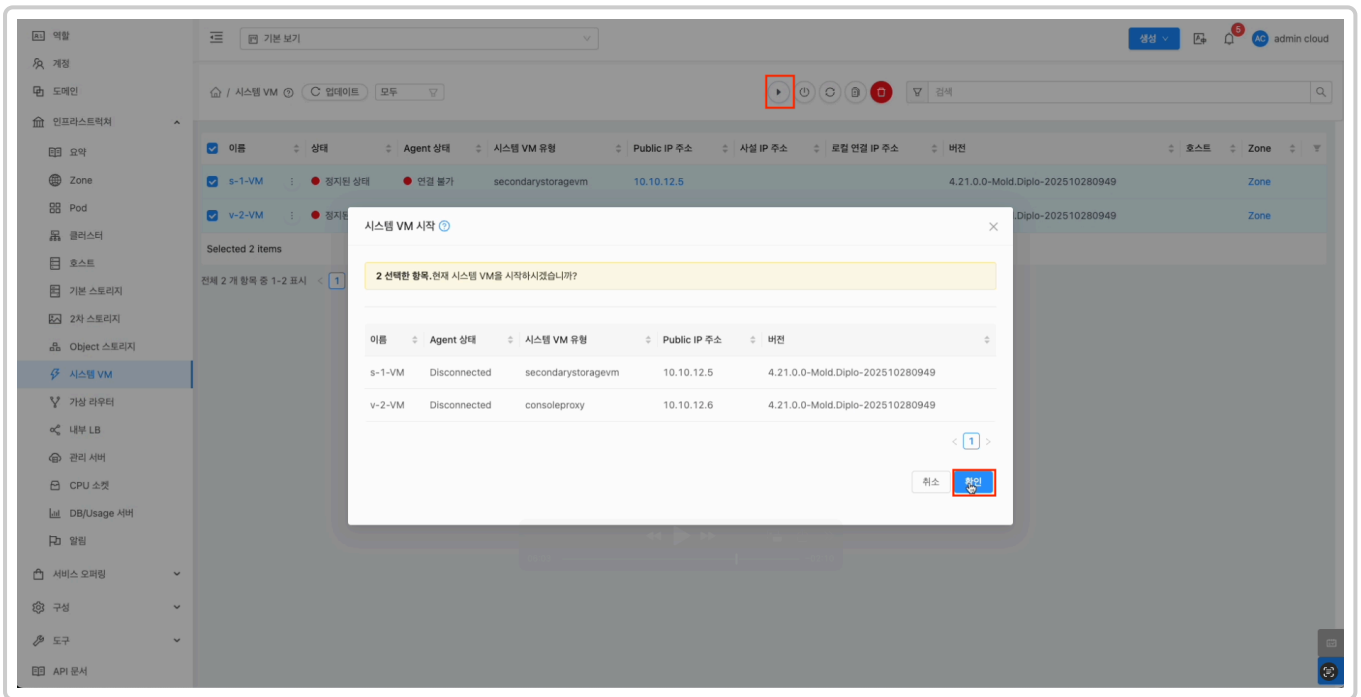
역할
계정
도메인
인프라스트럭처
요약
Zone
Pod
클러스터
호스트
기본 스토리지
2차 스토리지
Object 스토리지
시스템 VM
가상 라우터
내부 LB
관리 서버
CPU 소켓
DB/Usage 서버
알림
서비스 오퍼링
구성
도구
API 문서

기본 보기
생성
5
AC admin cloud

시스템 VM 업데이트 모두
검색

| 이름 | 상태 | Agent 상태 | 시스템 VM 유형 | Public IP 주소 | 사설 IP 주소 | 로컬 연결 IP 주소 | 버전 | 호스트 | Zone |
|---|---|---|---|---|---|---|---|---|---|
| s-1-VM | 정지된 상태 | 연결 불가 | secondarystoragevm | 10.10.12.5 | | | 4.21.0.0-Mold.Diplo-202510280949 | | Zone |
| v-2-VM | 정지된 | | | | | | Diplo-202510280949 | | Zone |

Selected 2 items
전체 2 개 항목 중 1-2 표시 1

시스템 VM 시작

2 선택한 항목. 현재 시스템 VM을 시작하시겠습니까?

| 이름 | Agent 상태 | 시스템 VM 유형 | Public IP 주소 | 버전 |
|---|---|---|---|---|
| s-1-VM | Disconnected | secondarystoragevm | 10.10.12.5 | 4.21.0.0-Mold.Diplo-202510280949 |
| v-2-VM | Disconnected | consoleproxy | 10.10.12.6 | 4.21.0.0-Mold.Diplo-202510280949 |

1
취소 확인